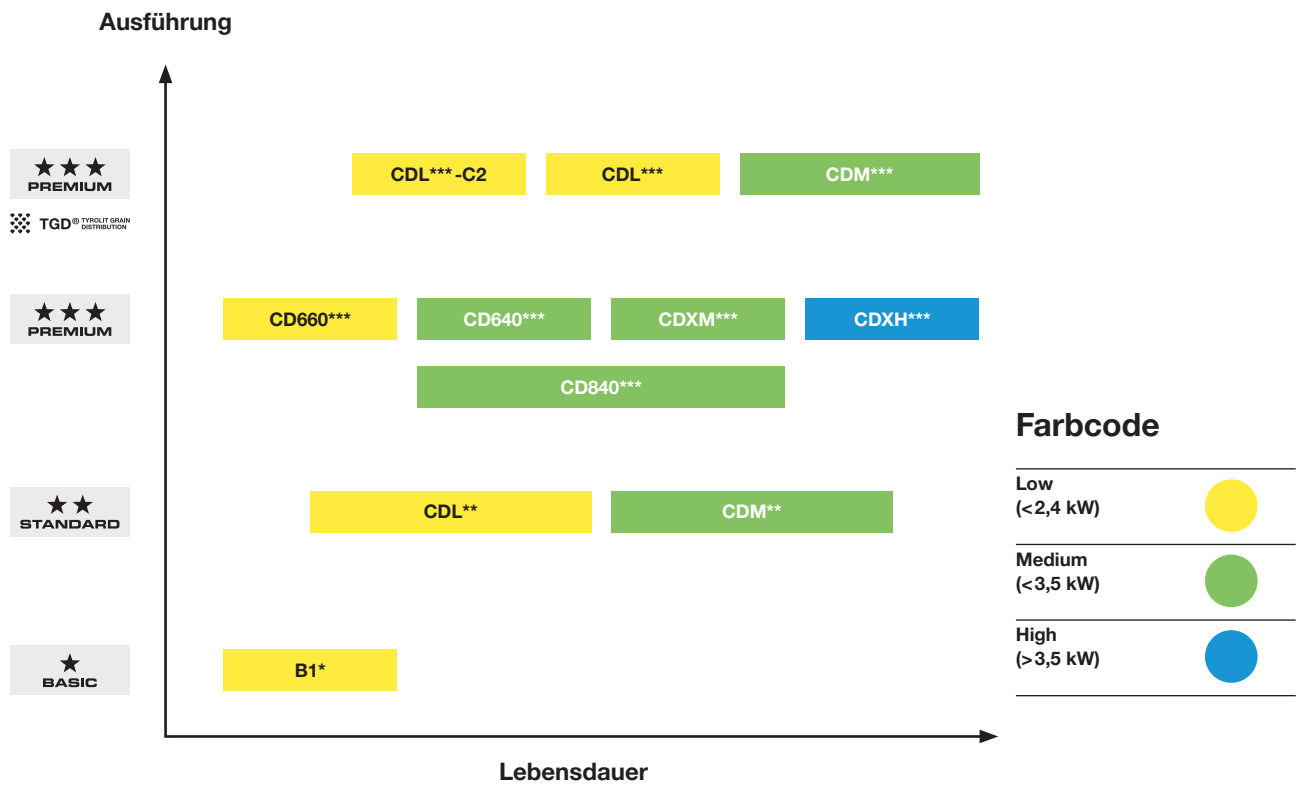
Ausführung

★★★
PREMIUM

TGD® TYROLIT GRAIN DISTRIBUTION

CDL***-C2
CDL***
CDM***

★★★
PREMIUM

CD660***
CD640***
CDXM***
CDXH***
CD840***

★★
STANDARD

CDL**
CDM**

★
BASIC

B1*

Lebensdauer

Farbcode

Low
(<2,4 kW)

Medium
(<3,5 kW)

High
(>3,5 kW)